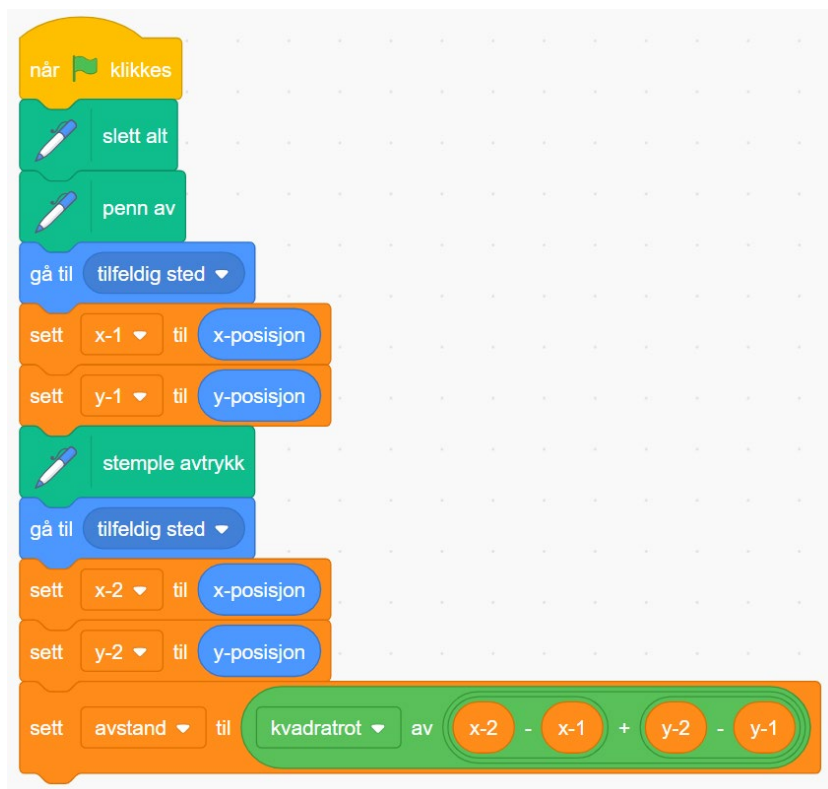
når klikkes
slett alt
penn av
gå til tilfeldig sted
sett x-1 til x-posisjon
sett y-1 til y-posisjon
stemple avtrykk
gå til tilfeldig sted
sett x-2 til x-posisjon
sett y-2 til y-posisjon
sett avstand til kvadratrot av x-2 - x-1 + y-2 - y-1